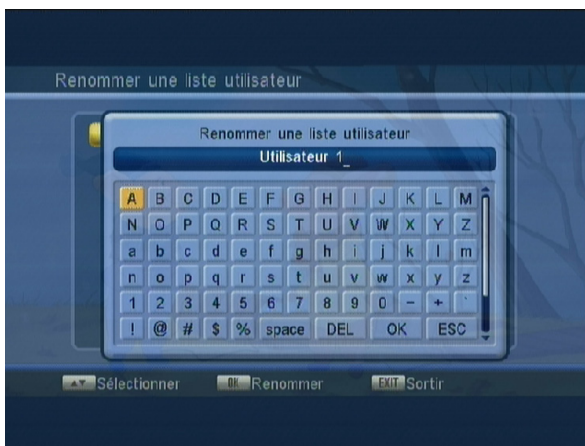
Renommer une liste utilisateur

Renommer une liste utilisateur

Utilisateur 1_

| A | B | C | D | E | F | G | H | I | J | K | L | M |
|---|---|---|---|---|---|---|---|---|---|---|---|---|
| N | O | P | Q | R | S | T | U | V | W | X | Y | Z |
| a | b | c | d | e | f | g | h | i | j | k | l | m |
| n | o | p | q | r | s | t | u | v | w | x | y | z |
| 1 | 2 | 3 | 4 | 5 | 6 | 7 | 8 | 9 | 0 | - | + | ` |
| ! | @ | # | $ | % | space | DEL | OK | ESC | | | | |

Sélectionner OK Renommer EXIT Sortir